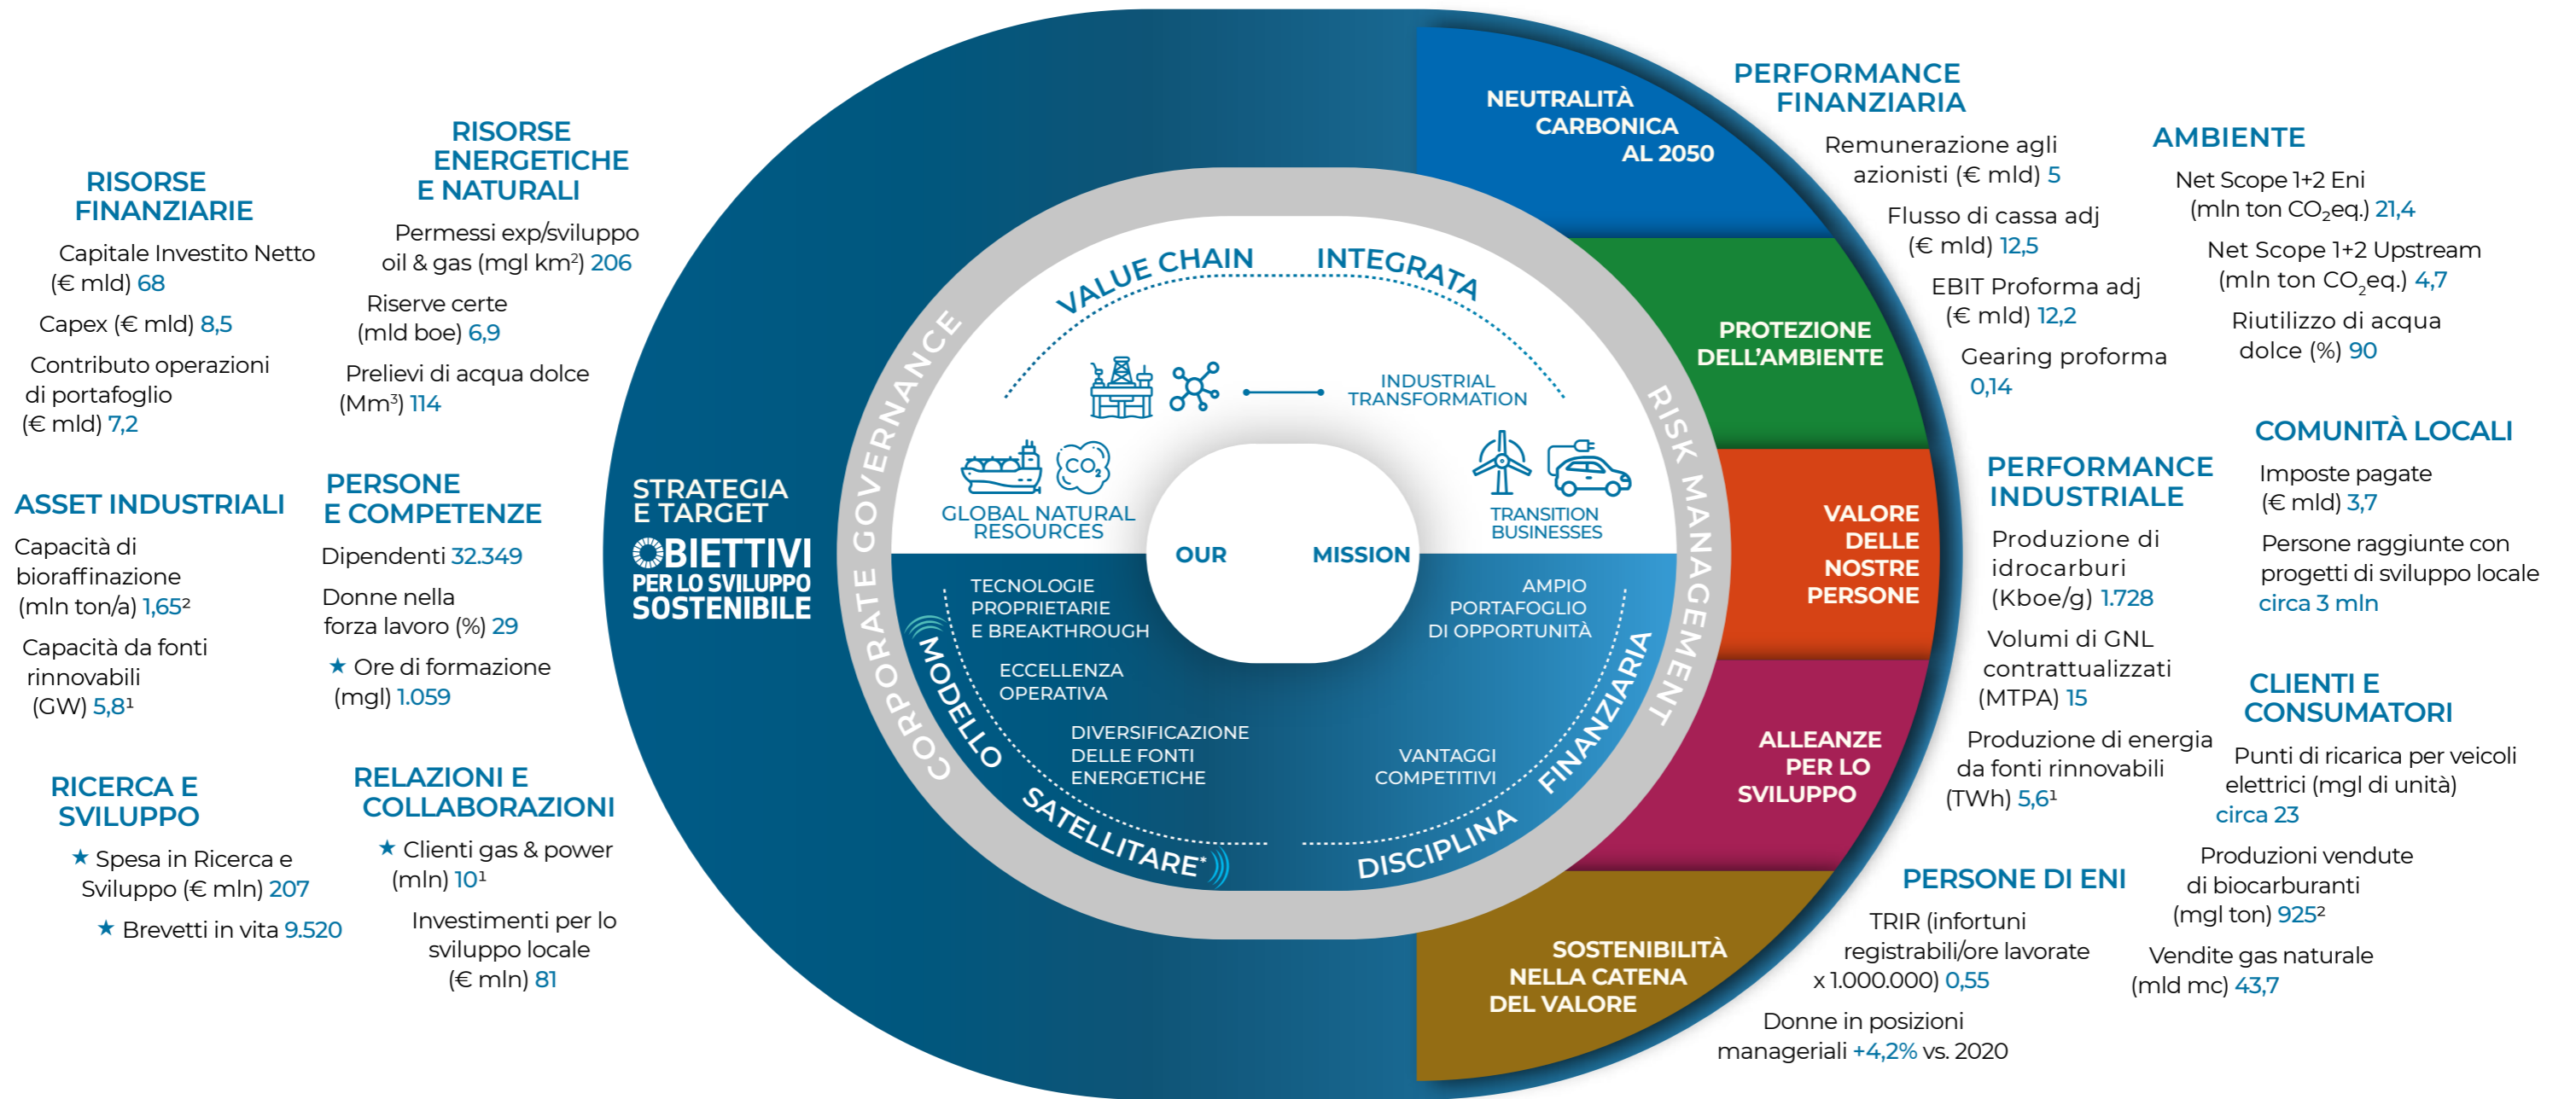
RISORSE FINANZIARIE

Capitale Investito Netto (€ mld) 68

Capex (€ mld) 8,5

Contributo operazioni di portafoglio (€ mld) 7,2

RISORSE ENERGETICHE E NATURALI

Permessi exp/sviluppo oil & gas (mgl km$^2$) 206

Riserve certe (mld boe) 6,9

Prelievi di acqua dolce (Mm$^3$) 114

ASSET INDUSTRIALI

Capacità di bioraffinazione (mln ton/a) 1,65²

Capacità da fonti rinnovabili (GW) 5,8¹

PERSONE E COMPETENZE

Dipendenti 32.349

Donne nella forza lavoro (%) 29

★ Ore di formazione (mgl) 1.059

RICERCA E SVILUPPO

★ Spesa in Ricerca e Sviluppo (€ mln) 207

★ Brevetti in vita 9.520

RELAZIONI E COLLABORAZIONI

★ Clienti gas & power (mln) 10¹

Investimenti per lo sviluppo locale (€ mln) 81

STRATEGIA E TARGET

OBIETTIVI PER LO SVILUPPO SOSTENIBILE

CORPORATE GOVERNANCE

VALUE CHAIN INTEGRATA

RISK MANAGEMENT

INDUSTRIAL TRANSFORMATION

$CO_2$

GLOBAL NATURAL RESOURCES

TRANSITION BUSINESSES

OUR MISSION

TECNOLOGIE PROPRIETARIE E BREAKTHROUGH

ECCELLENZA OPERATIVA

DIVERSIFICAZIONE DELLE FONTI ENERGETICHE

AMPIO PORTAFOGLIO DI OPPORTUNITÀ

VANTAGGI COMPETITIVI

MODELLO SATELLITARE*

DISCIPLINA FINANZIARIA

NEUTRALITÀ CARBONICA AL 2050

PROTEZIONE DELL'AMBIENTE

VALORE DELLE NOSTRE PERSONE

ALLEANZE PER LO SVILUPPO

SOSTENIBILITÀ NELLA CATENA DEL VALORE

PERFORMANCE FINANZIARIA

Remunerazione agli azionisti (€ mld) 5

Flusso di cassa adj (€ mld) 12,5

EBIT Proforma adj (€ mld) 12,2

Gearing proforma 0,14

AMBIENTE

Net Scope 1+2 Eni (mln ton $CO_2$eq.) 21,4

Net Scope 1+2 Upstream (mln ton $CO_2$eq.) 4,7

Riutilizzo di acqua dolce (%) 90

PERFORMANCE INDUSTRIALE

Produzione di idrocarburi (Kboe/g) 1.728

Volumi di GNL contrattualizzati (MTPA) 15

Produzione di energia da fonti rinnovabili (TWh) 5,6¹

COMUNITÀ LOCALI

Imposte pagate (€ mld) 3,7

Persone raggiunte con progetti di sviluppo locale circa 3 mln

CLIENTI E CONSUMATORI

Punti di ricarica per veicoli elettrici (mgl di unità) circa 23

Produzioni vendute di biocarburanti (mgl ton) 925²

Vendite gas naturale (mld mc) 43,7

PERSONE DI ENI

TRIR (infortuni registrabili/ore lavorate x 1.000.000) 0,55

Donne in posizioni manageriali +4,2% vs. 2020